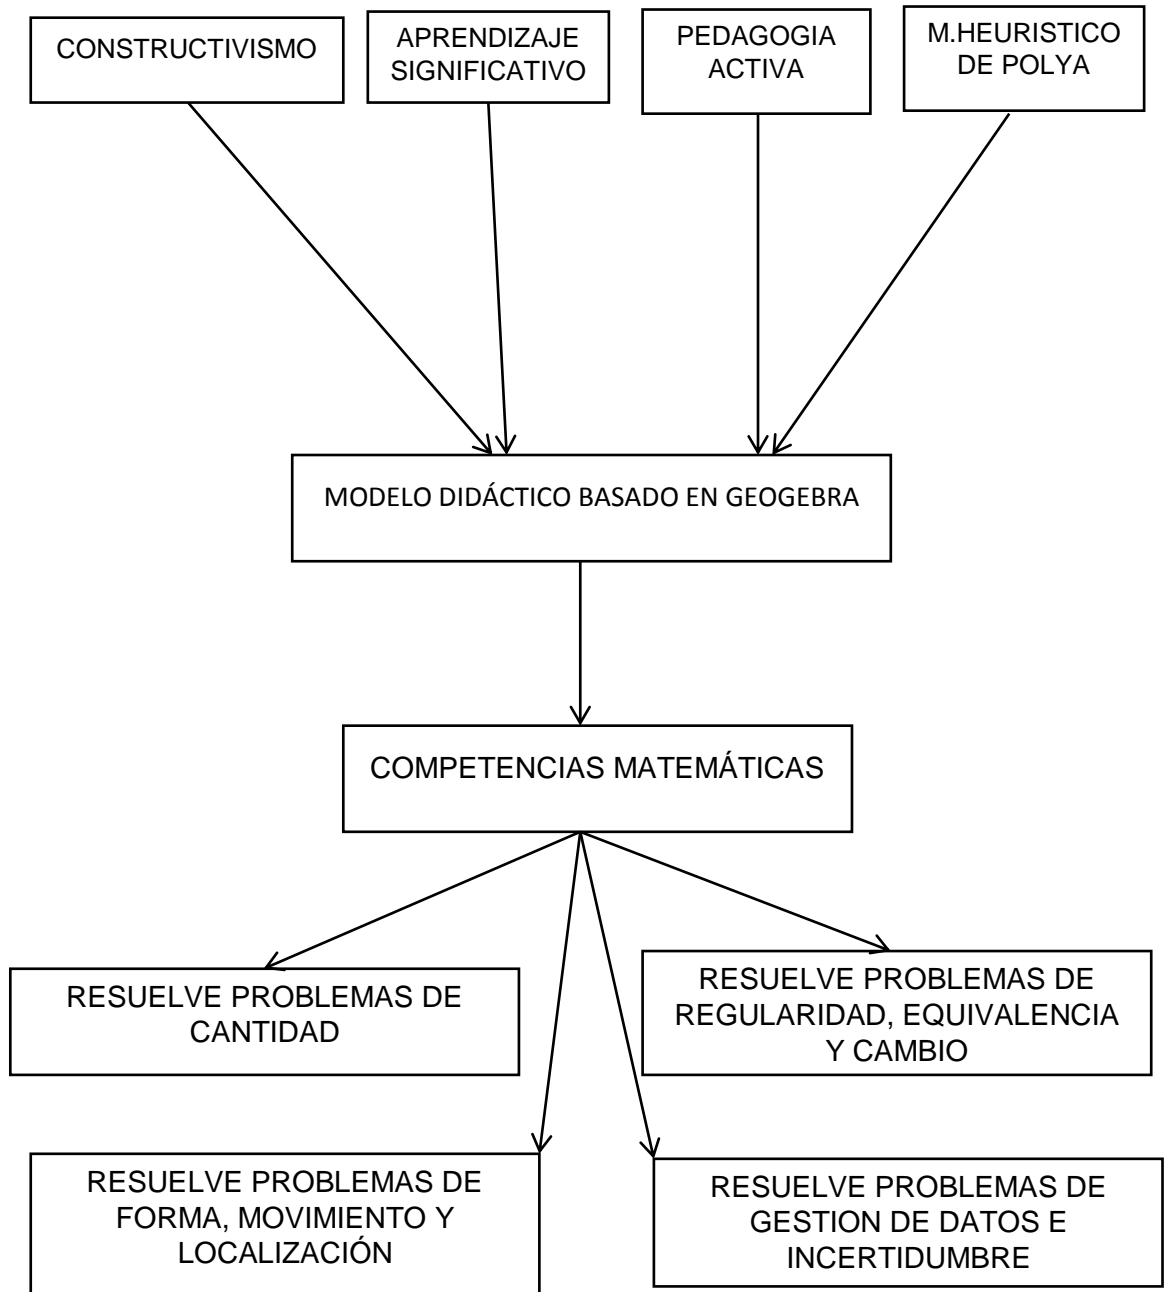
CONSTRUCTIVISMO

APRENDIZAJE SIGNIFICATIVO

PEDAGOGIA ACTIVA

M.HEURISTICO DE POLYA

MODELO DIDÁCTICO BASADO EN GEOGEBRA

COMPETENCIAS MATEMÁTICAS

RESUELVE PROBLEMAS DE CANTIDAD

RESUELVE PROBLEMAS DE REGULARIDAD, EQUIVALENCIA Y CAMBIO

RESUELVE PROBLEMAS DE FORMA, MOVIMIENTO Y LOCALIZACIÓN

RESUELVE PROBLEMAS DE GESTION DE DATOS E INCERTIDUMBRE